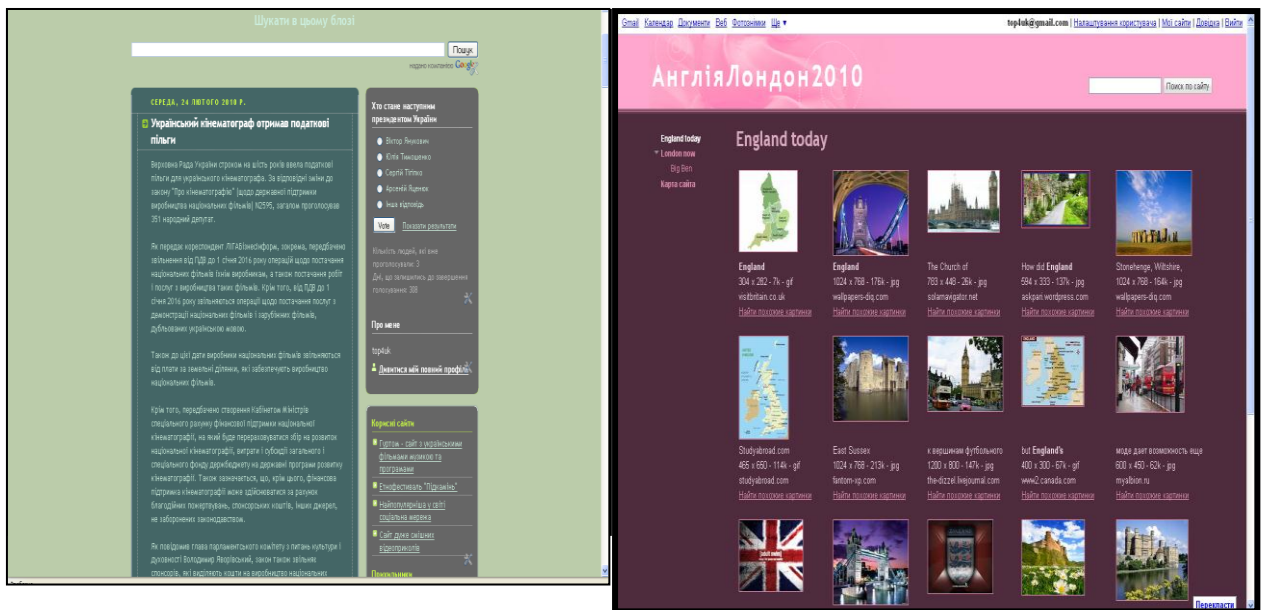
Шукати в цьому блозі

Пошук
надано компанією Google

СЕРЕДА, 24 ЛЮТОГО 2010 Р.

Український кінематограф отримав податкові пільги

Верховна Рада України строком на шість років ввела податкові пільги для українського кінематографа. За відповідні зміни до закону "Про кінематографію" (щодо державної підтримки виробництва національних фільмів) №2595, загалом проголосував 351 народний депутат.

Як передає кореспондент ЛІГАБізнесІнформ, зокрема, передбачено звільнення від ПДВ до 1 січня 2016 року операцій щодо постачання національних фільмів їхнім виробникам, а також постачання робіт і послуг з виробництва таких фільмів. Крім того, від ПДВ до 1 січня 2016 року звільняються операції щодо постачання послуг з демонстрації національних фільмів і зарубіжних фільмів, дубльованих українською мовою.

Також до цієї дати виробники національних фільмів звільняються від плати за земельні ділянки, які забезпечують виробництво національних фільмів.

Крім того, передбачено створення Кабінетом Міністрів спеціального рахунку фінансової підтримки національної кінематографії, на який буде перераховуватися збір на розвиток національної кінематографії, витрати і субсидії загального і спеціального фонду держбюджету на державні програми розвитку кінематографії. Також зазначається, що, крім цього, фінансова підтримка кінематографії може здійснюватися за рахунок благодійних пожертвувань, спонсорських коштів, інших джерел, не заборонених законодавством.

Як повідомив глава парламентського комітету з питань культури і духовності Володимир Яворівський, закон також звільняє спонсорів, які виділяють кошти на виробництво національних

Хто стане наступним президентом України
Віктор Янукович
Юлія Тимошенко
Сергій Тігіпко
Арсеній Яценюк
Інша відповідь
Vote
Показати результати
Кількість людей, які вже проголосували: 3
Дні, що залишились до завершення голосування: 308

Про мене
top4uk
Дивитися мій повний профіль

Корисні сайти
Гуртом - сайт з українськими фільмами жанрами та програмами
Епікфестиваль "Підкажіть"
Найпопулярніша у світі соціальна мережа
Сайт дуже смішних відеоприколів
Прихильники

Gmail Календар Документи Веб Фотознімки Ще ▾ top4uk@gmail.com | Налаштування користувача | Мої сайти | Довідка | Вийти

АнглiяЛондон2010

Поиск по сайту

England today
London now
Big Ben
Карта сайта

England today

England
304 x 282 - 7k - gif
visitbritain.co.uk
Найти похожие картинки

England
1024 x 768 - 176k - jpg
wallpapers-diq.com
Найти похожие картинки

The Church of
783 x 448 - 26k - jpg
solarnavigator.net
Найти похожие картинки

How did England
594 x 333 - 137k - jpg
askpan.wordpress.com
Найти похожие картинки

Stonehenge, Wiltshire,
1024 x 768 - 164k - jpg
wallpapers-diq.com
Найти похожие картинки

Studyabroad.com
465 x 650 - 114k - gif
studyabroad.com
Найти похожие картинки

East Sussex
1024 x 768 - 213k - jpg
fantom-xp.com
Найти похожие картинки

к вершинам футбольного
1200 x 800 - 147k - jpg
the-dizzel.livejournal.com
Найти похожие картинки

but England's
400 x 300 - 67k - gif
www2.canada.com
Найти похожие картинки

моде дает возможность еще
600 x 450 - 62k - jpg
myalbion.ru
Найти похожие картинки

Перекласти